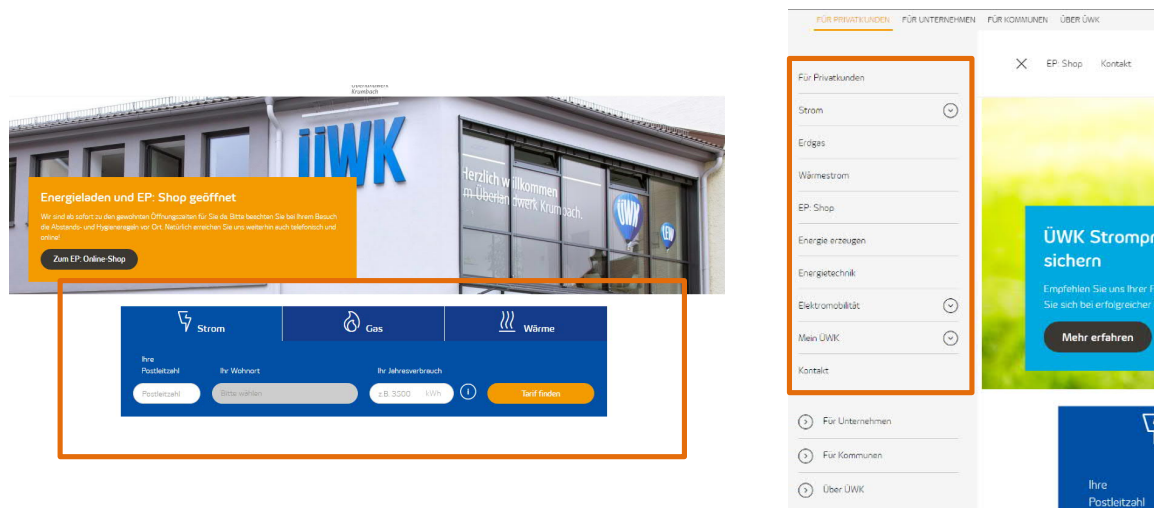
Überlandwerk Krumbach

ÜWK

Herzlich willkommen im Überlandwerk Krumbach.

Energieladen und EP: Shop geöffnet

Wir sind ab sofort zu den gewohnten Öffnungszeiten für Sie da. Bitte beachten Sie bei Ihrem Besuch die Abstands- und Hygieneregeln vor Ort. Natürlich erreichen Sie uns weiterhin auch telefonisch und online!

Zum EP: Online-Shop

Strom | Gas | Wärme

Ihre Postleitzahl | Ihr Wohnort | Ihr Jahresverbrauch

Postleitzahl | Bitte wählen | z.B. 3500 kWh | Tarif finden

FÜR PRIVATKUNDEN FÜR UNTERNEHMEN FÜR KOMMUNEN ÜBER ÜWK

EP: Shop Kontakt

Für Privatkunden
Strom
Erdgas
Wärmestrom
EP: Shop
Energie erzeugen
Energietechnik
Elektromobilität
Mein ÜWK
Kontakt

Für Unternehmen
Für Kommunen
Über ÜWK

ÜWK Strompr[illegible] sichern

Empfehlen Sie uns Ihrer F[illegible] Sie sich bei erfolgreicher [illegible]

Mehr erfahren

Ihre Postleitzahl